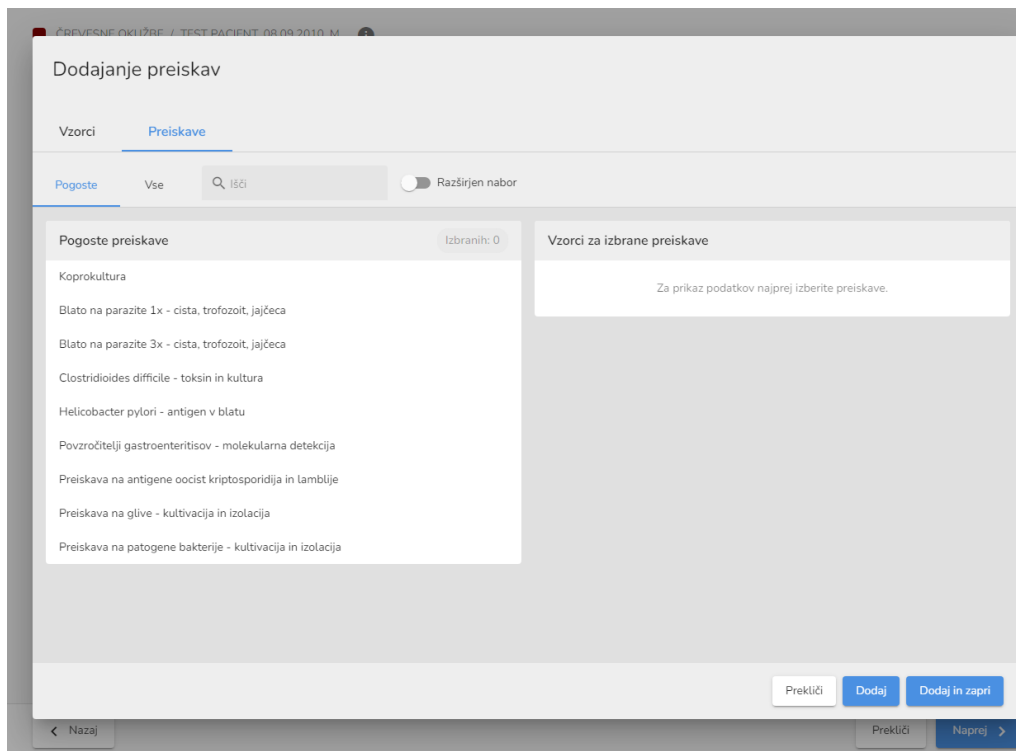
ČREVESNE OKUŽBE / TEST PACIENT 08.09.2010 M

Dodajanje preiskav

Vzorci Preiskave

Pogoste Vse Išči Razširjen nabor

Pogoste preiskave Izbranih: 0

Koprokultura

Blato na parazite 1x - cista, trofozoit, jajčeca

Blato na parazite 3x - cista, trofozoit, jajčeca

Clostridioides difficile - toksin in kultura

Helicobacter pylori - antigen v blatu

Povzročitelji gastroenteritisov - molekularna detekcija

Preiskava na antigene oocist kriptosporidija in lamblije

Preiskava na glive - kultivacija in izolacija

Preiskava na patogene bakterije - kultivacija in izolacija

Vzorci za izbrane preiskave

Za prikaz podatkov najprej izberite preiskave.

Prekliči Dodaj Dodaj in zapri

Nazaj Prekliči Naprej